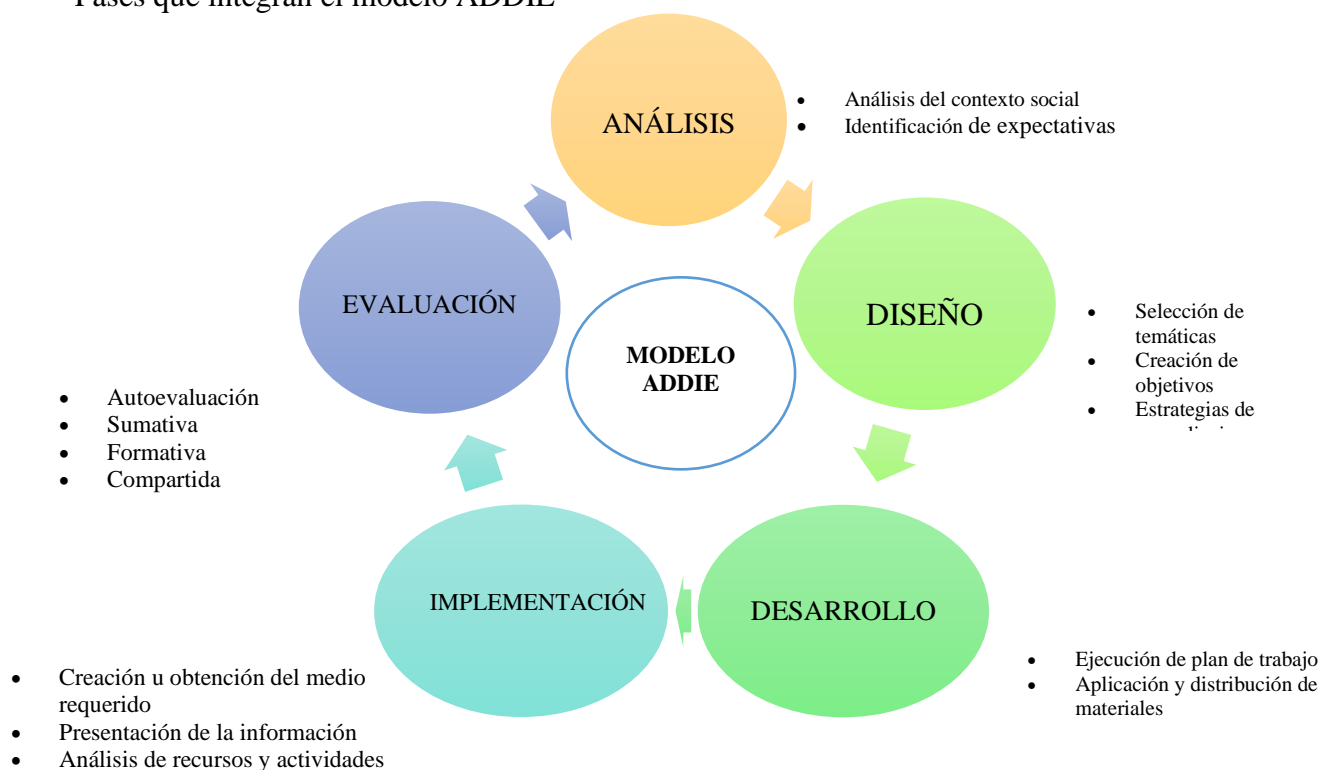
Fases que integran el modelo ADDIE

ANÁLISIS

- Análisis del contexto social
- Identificación de expectativas

DISEÑO

- Selección de temáticas
- Creación de objetivos
- Estrategias de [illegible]

DESARROLLO

- Ejecución de plan de trabajo
- Aplicación y distribución de materiales

IMPLEMENTACIÓN

- Creación u obtención del medio requerido
- Presentación de la información
- Análisis de recursos y actividades

EVALUACIÓN

- Autoevaluación
- Sumativa
- Formativa
- Compartida

MODELO ADDIE